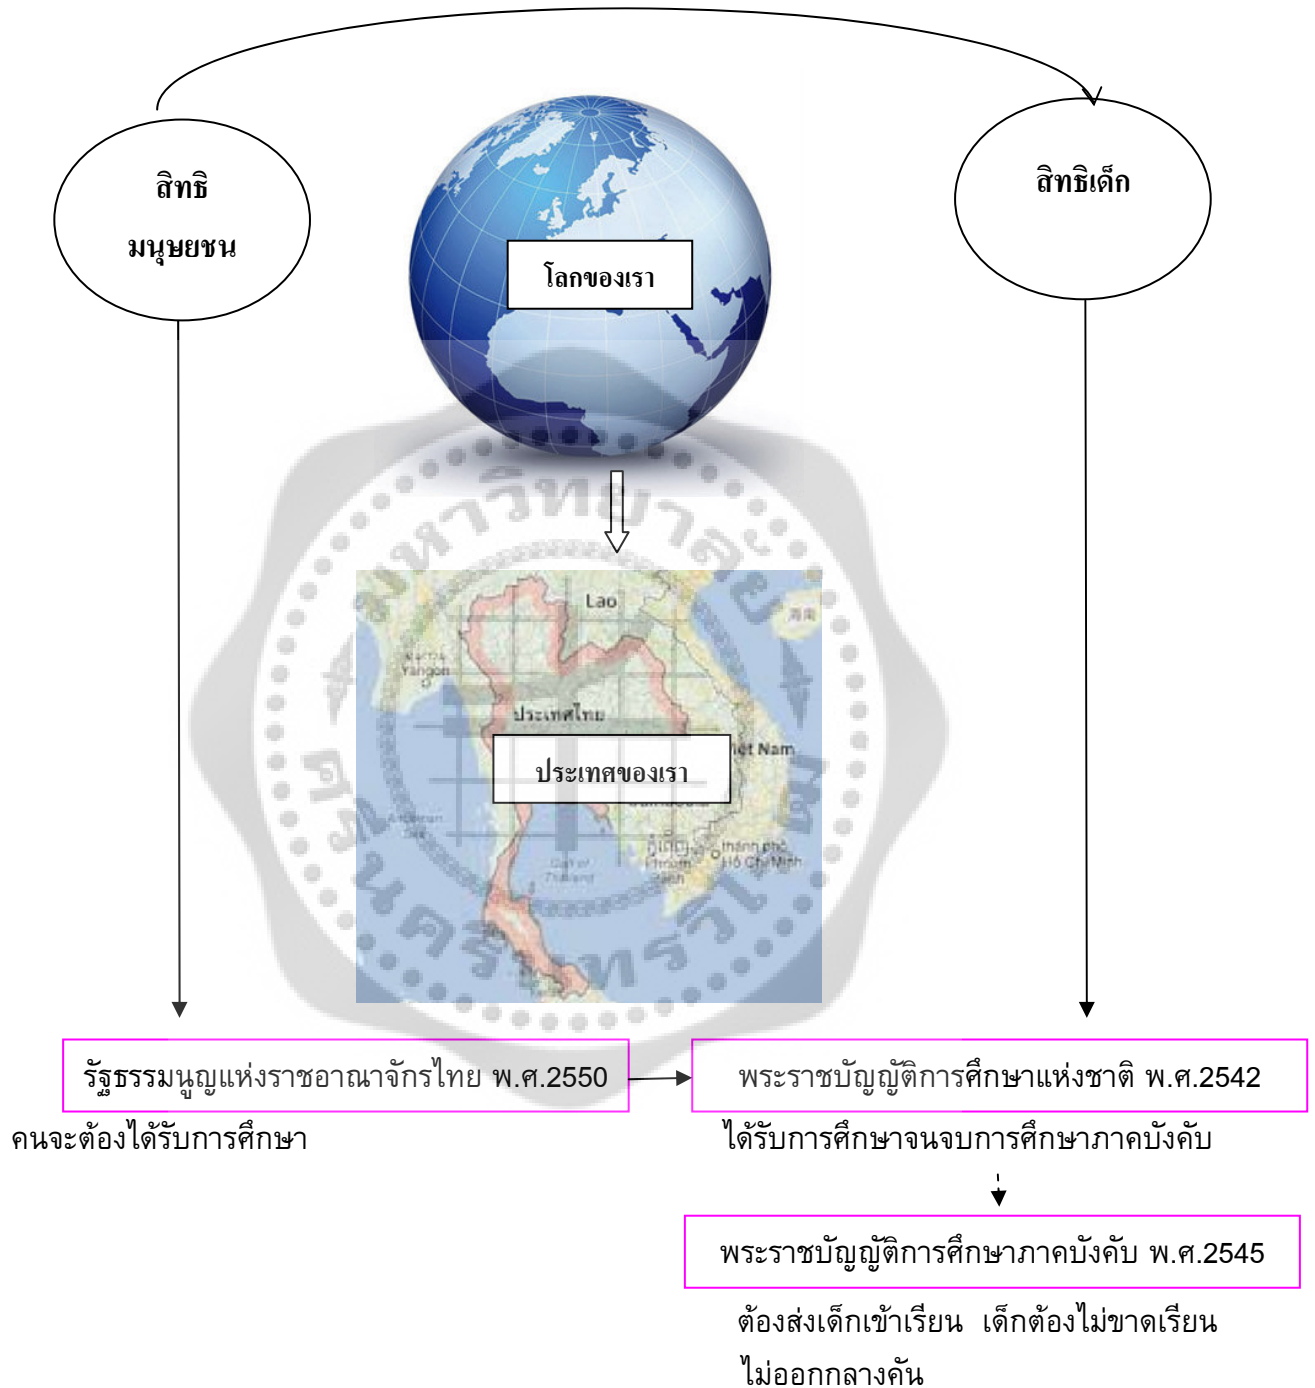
สิทธิ

มนุษยชน

โลกของเรา

สิทธิเด็ก

Lao

ประเทศไทย

ประเทศของเรา

Viet Nam

รัฐธรรมนูญแห่งราชอาณาจักรไทย พ.ศ.2550

คนจะต้องได้รับการศึกษา

พระราชบัญญัติการศึกษาแห่งชาติ พ.ศ.2542

ได้รับการศึกษาจนจบการศึกษาภาคบังคับ

พระราชบัญญัติการศึกษาภาคบังคับ พ.ศ.2545

ต้องส่งเด็กเข้าเรียน เด็กต้องไม่ขาดเรียน ไม่ออกกลางคัน